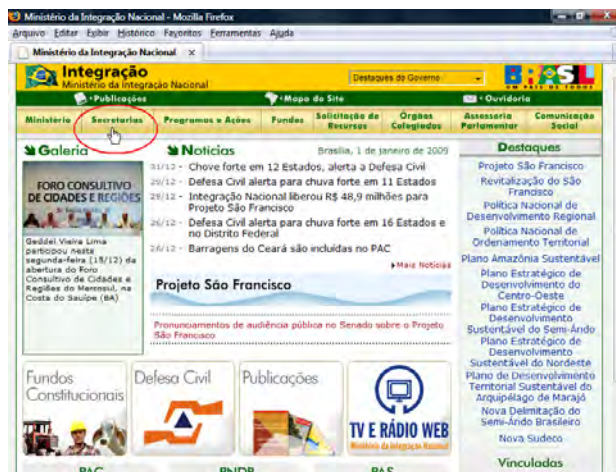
Ministério da Integração Nacional - Mozilla Firefox

Arquivo Editar Exibir Histórico Favoritos Ferramentas Ajuda

Ministério da Integração Nacional ×

Integração
Ministério da Integração Nacional

Destaques do Governo

BRASIL
UM PAÍS DE TODOS

Publicações

Mapa do Site

Ouvidoria

Ministério | Secretarias | Programas e Ações | Fundos | Solicitação de Recursos | Órgãos Colegiados | Assessoria Parlamentar | Comunicação Social

Galeria

FORO CONSULTIVO DE CIDADES E REGIÕES

Geddel Vieira Lima participou nesta segunda-feira (15/12) da abertura do Foro Consultivo de Cidades e Regiões do Mercosul, na Costa do Sauípe (BA)

Notícias

Brasília, 1 de janeiro de 2009

31/12 - Chove forte em 12 Estados, alerta a Defesa Civil
29/12 - Defesa Civil alerta para chuva forte em 11 Estados
29/12 - Integração Nacional liberou R$ 48,9 milhões para Projeto São Francisco
26/12 - Defesa Civil alerta para chuva forte em 16 Estados e no Distrito Federal
26/12 - Barragens do Ceará são incluídas no PAC

Mais Notícias

Projeto São Francisco

Pronunciamentos de audiência pública no Senado sobre o Projeto São Francisco

Destaques

Projeto São Francisco
Revitalização do São Francisco
Política Nacional de Desenvolvimento Regional
Política Nacional de Ordenamento Territorial
Plano Amazônia Sustentável
Plano Estratégico de Desenvolvimento do Centro-Oeste
Plano Estratégico de Desenvolvimento Sustentável do Semi-Árido
Plano Estratégico de Desenvolvimento Sustentável do Nordeste
Plano de Desenvolvimento Territorial Sustentável do Arquipélago de Marajó
Nova Delimitação do Semi-Árido Brasileiro
Nova Sudeco

Fundos Constitucionais

Defesa Civil

Publicações

TV E RÁDIO WEB
Ministério da Integração Nacional

Vinculadas

PAC

PNDR

PAS